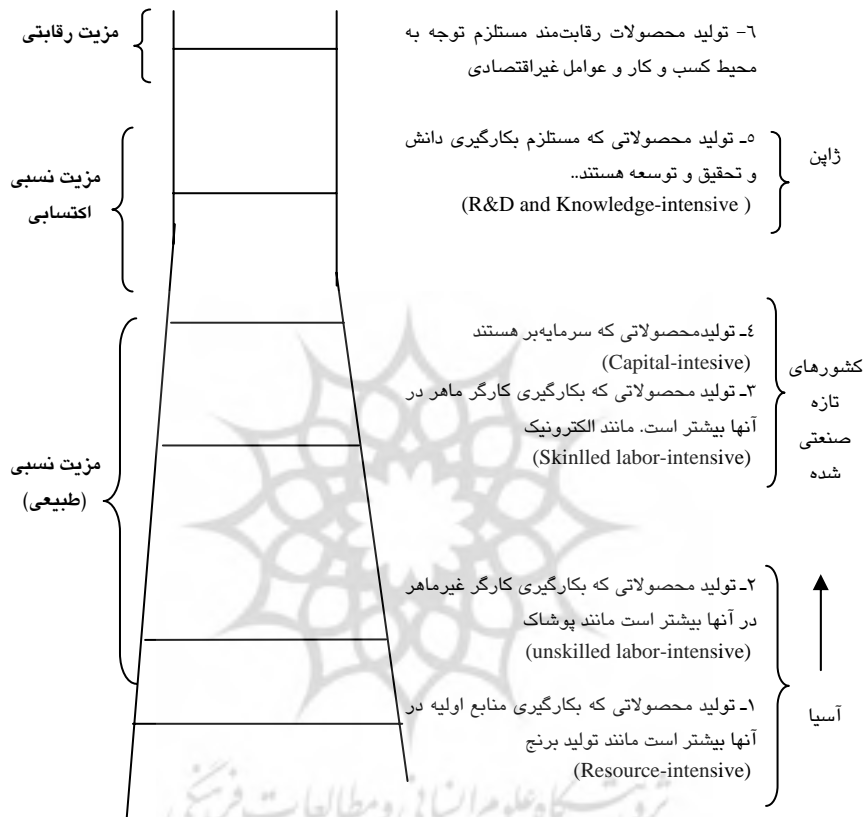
مزیت رقابتی

٦- تولید محصولات رقابت‌مند مستلزم توجه به محیط کسب و کار و عوامل غیراقتصادی

مزیت نسبی اکتسابی

٥- تولید محصولاتی که مستلزم بکارگیری دانش و تحقیق و توسعه هستند..
(R&D and Knowledge-intensive )

ژاپن

مزیت نسبی (طبیعی)

٤- تولیدمحصولاتی که سرمایه‌بر هستند
(Capital-intesive)

٣- تولید محصولاتی که بکارگیری کارگر ماهر در آنها بیشتر است. مانند الکترونیک
(Skinlled labor-intensive)

کشورهای تازه صنعتی شده

٢- تولید محصولاتی که بکارگیری کارگر غیرماهر در آنها بیشتر است مانند پوشاک
(unskilled labor-intensive)

١- تولید محصولاتی که بکارگیری منابع اولیه در آنها بیشتر است مانند تولید برنج
(Resource-intensive)

آسیا

پژوهشگاه علوم انسانی و مطالعات فرهنگی